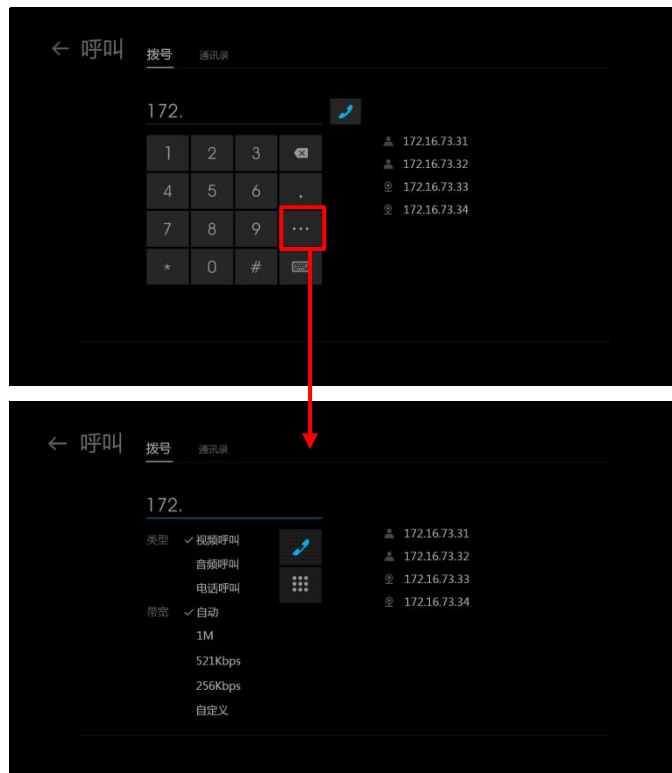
← 呼叫 拨号 通讯录

172.

| 1 | 2 | 3 | |
|---|---|---|---|
| 4 | 5 | 6 | . |
| 7 | 8 | 9 | ··· |
| * | 0 | # | |

172.16.73.31
172.16.73.32
172.16.73.33
172.16.73.34

← 呼叫 拨号 通讯录

172.

类型 ✓ 视频呼叫
音频呼叫
电话呼叫
带宽 ✓ 自动
1M
521Kbps
256Kbps
自定义

172.16.73.31
172.16.73.32
172.16.73.33
172.16.73.34